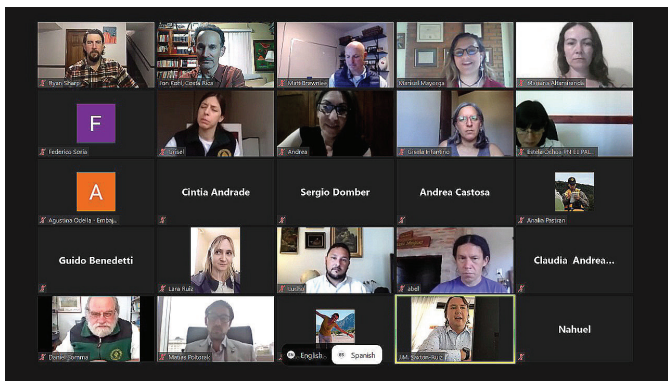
Ryan Sharp
Ron Eshl, Costa Rica
Matt Brownlee
Marisol Mayorga
Mariana Altamiranda
F
Federico Soria
Israel
Andrea
Gisela Infantino
Estela Odilia PN El PAL...
A
Agustina Odella - Embaj...
Cintia Andrade
Sergio Domber
Andrea Castosa
Analia Pierson
Guido Benedetti
Lara Ruiz
cuchu
abel
Claudia Andrea...
Daniel Somma
Matias Poltorak
J.M. Saxton-Ruiz
Nahuel
English
Spanish